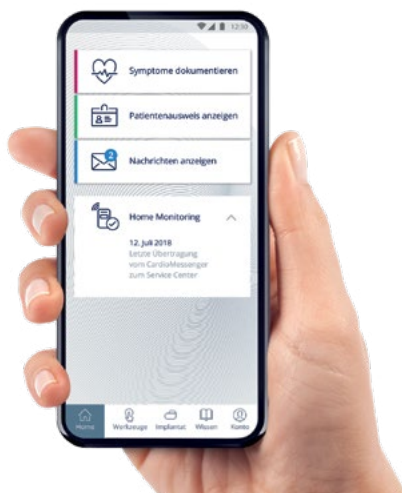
12:30

Symptome dokumentieren

Patientenausweis anzeigen

3

Nachrichten anzeigen

Home Monitoring

12. Juli 2018
Letzte Übertragung vom CardioMessenger zum Service Center

Home
Werkzeuge
Implantat
Wissen
Konto